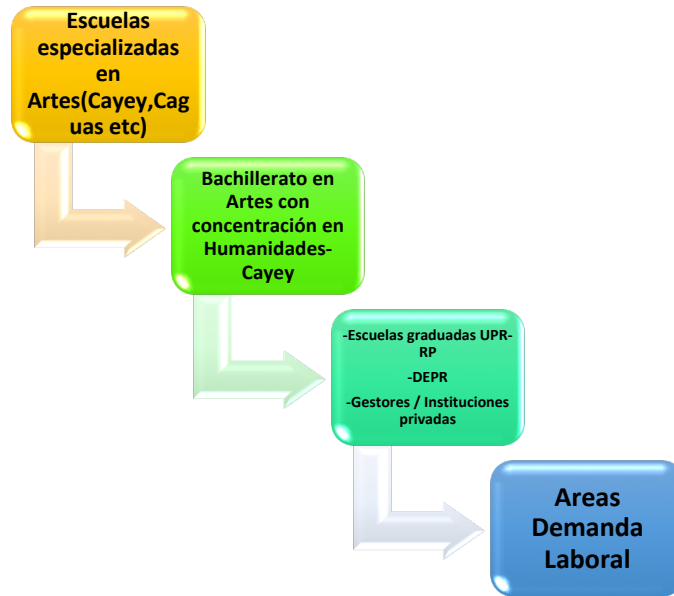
Escuelas especializadas en Artes(Cayey,Caguas etc)

Bachillerato en Artes con concentración en Humanidades-Cayey

-Escuelas graduadas UPR-RP

-DEPR

-Gestores / Instituciones privadas

Areas Demanda Laboral